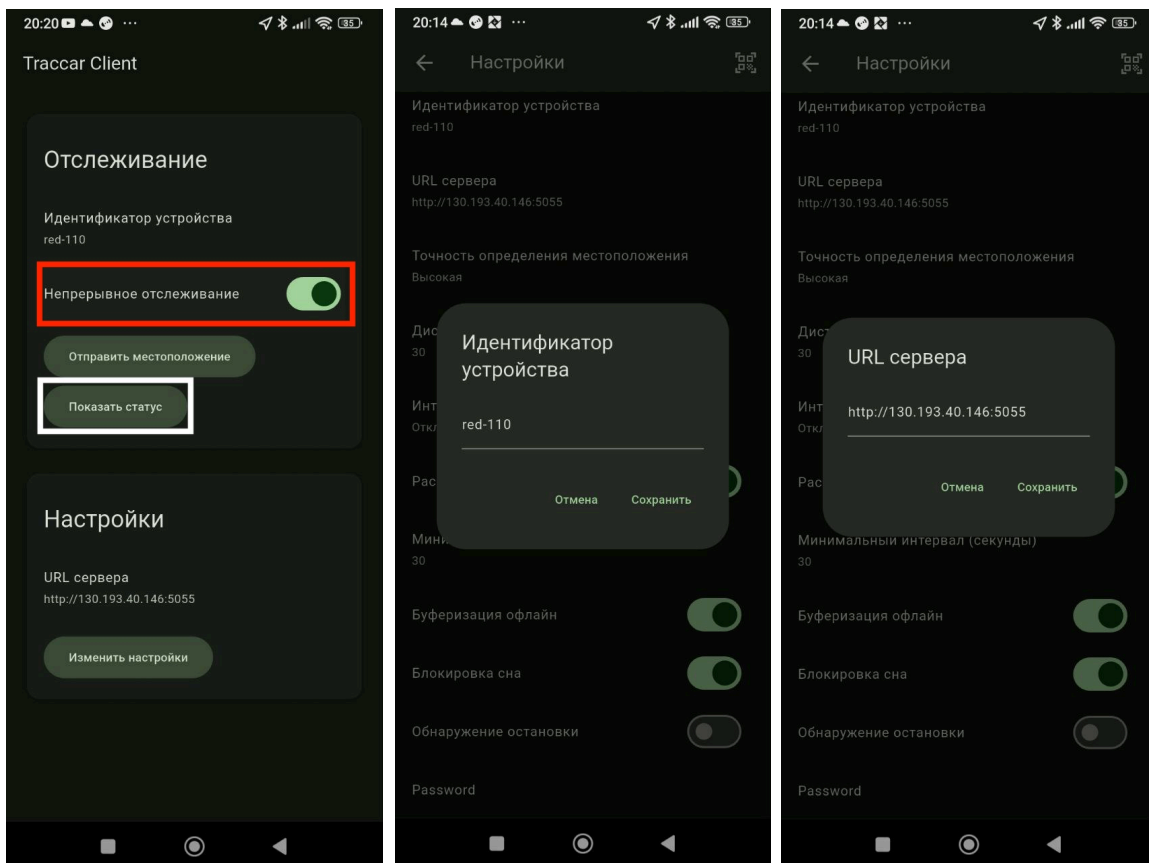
20:20 ··· 85

Traccar Client

Отслеживание

Идентификатор устройства
red-110

Непрерывное отслеживание

Отправить местоположение

Показать статус

Настройки

URL сервера
http://130.193.40.146:5055

Изменить настройки

20:14 ··· 85

Настройки

Идентификатор устройства
red-110

URL сервера
http://130.193.40.146:5055

Точность определения местоположения
Высокая

Дис
30

Инт
Откл

Рас

Мин
30

Идентификатор устройства

red-110

Отмена Сохранить

Буферизация офлайн

Блокировка сна

Обнаружение остановки

Password

20:14 ··· 85

Настройки

Идентификатор устройства
red-110

URL сервера
http://130.193.40.146:5055

Точность определения местоположения
Высокая

Дис
30

Инт
Откл

Рас

URL сервера

http://130.193.40.146:5055

Отмена Сохранить

Минимальный интервал (секунды)
30

Буферизация офлайн

Блокировка сна

Обнаружение остановки

Password